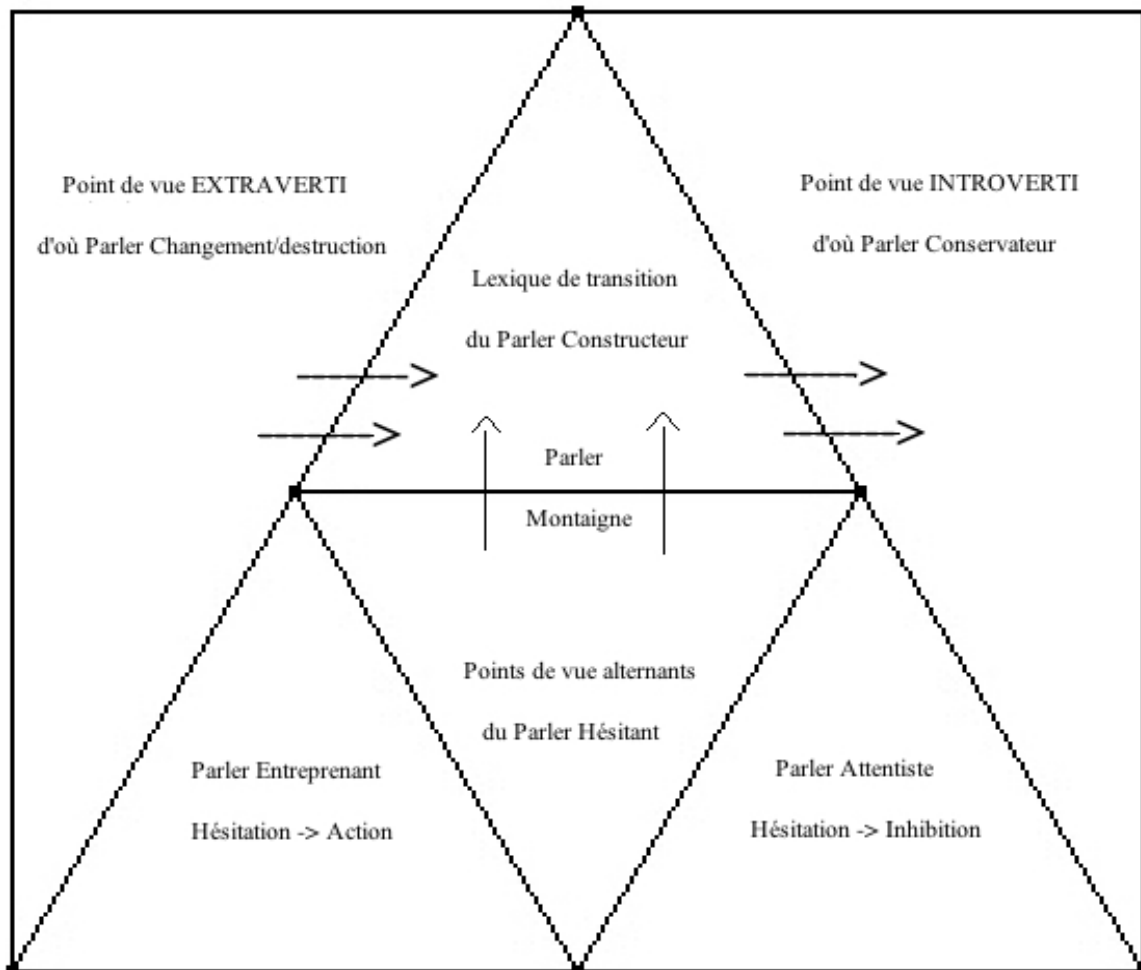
Point de vue EXTRAVERTI

d'où Parler Changement/destruction

Lexique de transition

du Parler Constructeur

Point de vue INTROVERTI

d'où Parler Conservateur

Parler

Montaigne

Points de vue alternants

du Parler Hésitant

Parler Entreprenant

Hésitation -> Action

Parler Attentiste

Hésitation -> Inhibition